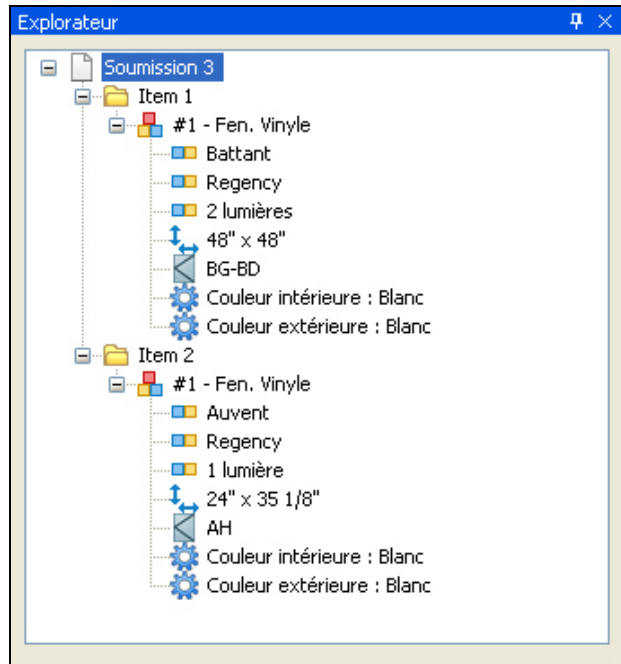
Explorateur

Soumission 3
Item 1
#1 - Fen. Vinyle
Battant
Regency
2 lumières
48" x 48"
BG-BD
Couleur intérieure : Blanc
Couleur extérieure : Blanc
Item 2
#1 - Fen. Vinyle
Auvent
Regency
1 lumière
24" x 35 1/8"
AH
Couleur intérieure : Blanc
Couleur extérieure : Blanc